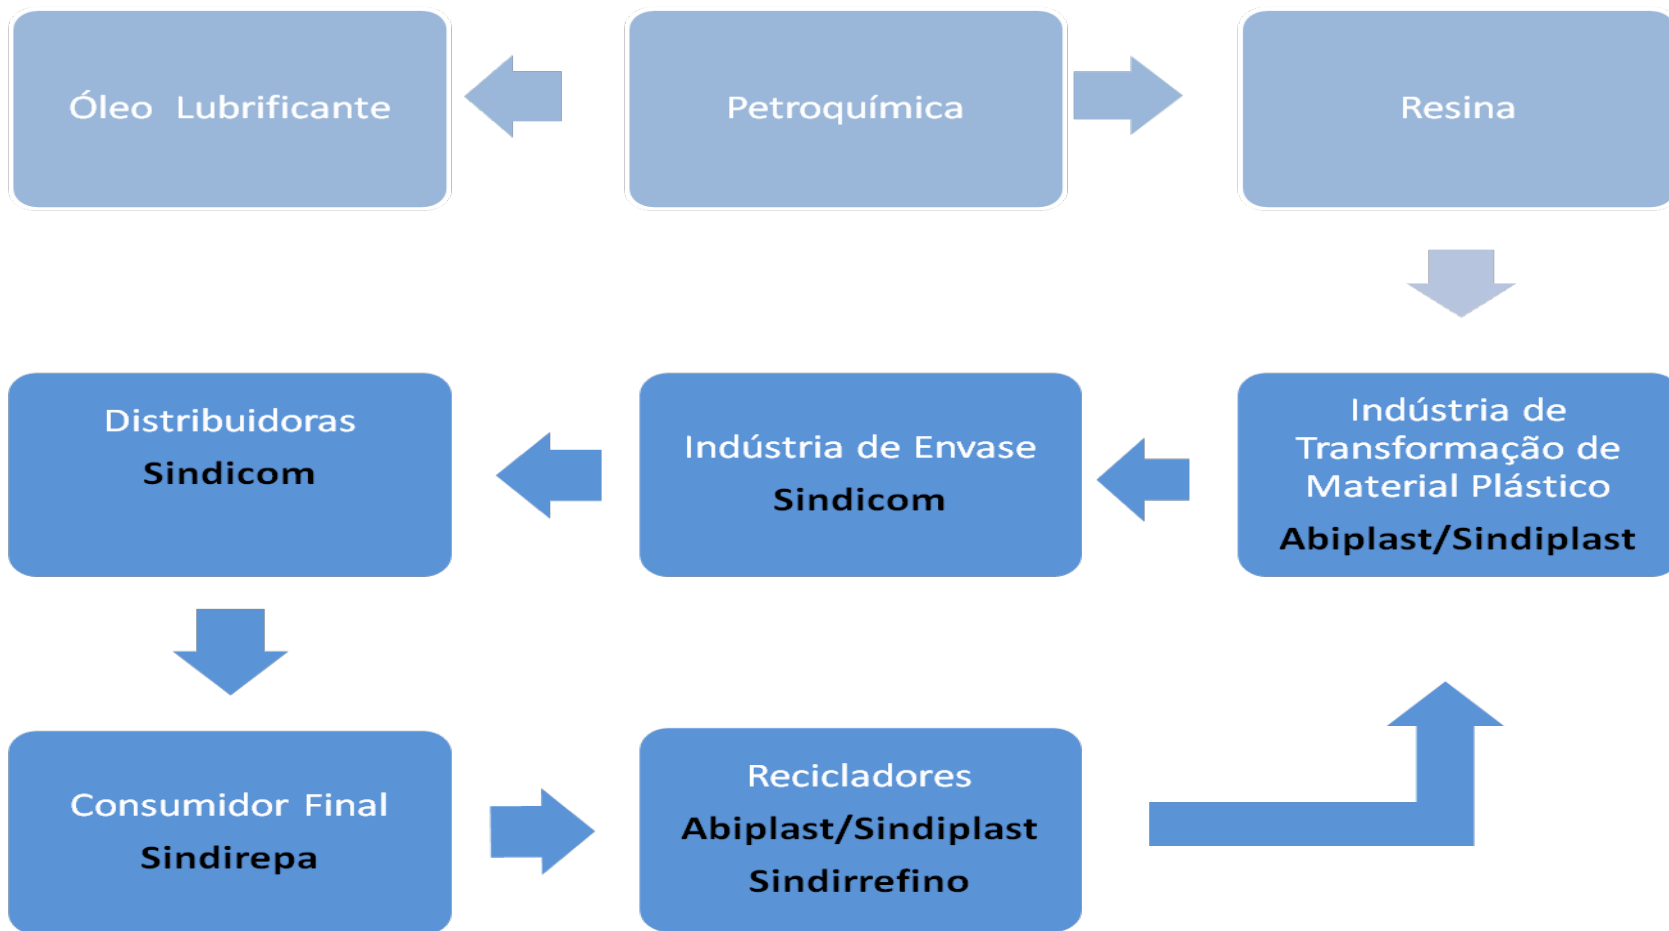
Óleo Lubrificante

Petroquímica

Resina

Distribuidoras
Sindicom

Indústria de Envase
Sindicom

Indústria de Transformação de Material Plástico
Abiplast/Sindiplast

Consumidor Final
Sindirepa

Recicladores
Abiplast/Sindiplast
Sindirrefino